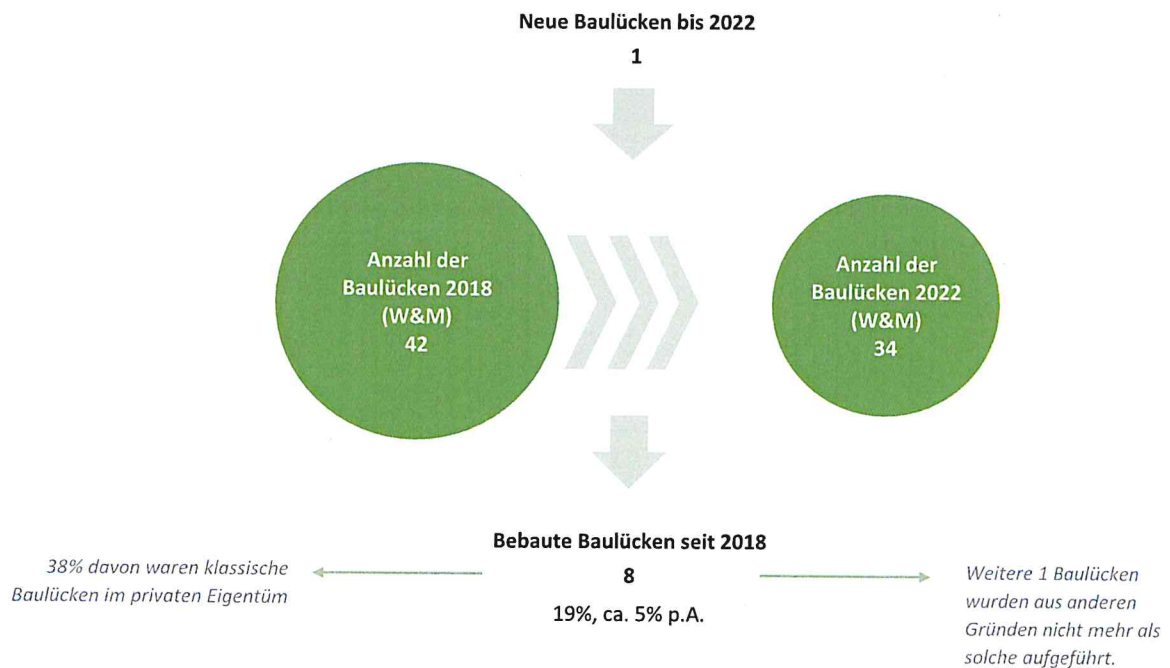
Neue Baulücken bis 2022
1

Anzahl der Baulücken 2018 (W&M) 42

Anzahl der Baulücken 2022 (W&M) 34

Bebaute Baulücken seit 2018
8
19%, ca. 5% p.A.

38% davon waren klassische Baulücken im privaten Eigentüm

Weitere 1 Baulücken wurden aus anderen Gründen nicht mehr als solche aufgeführt.